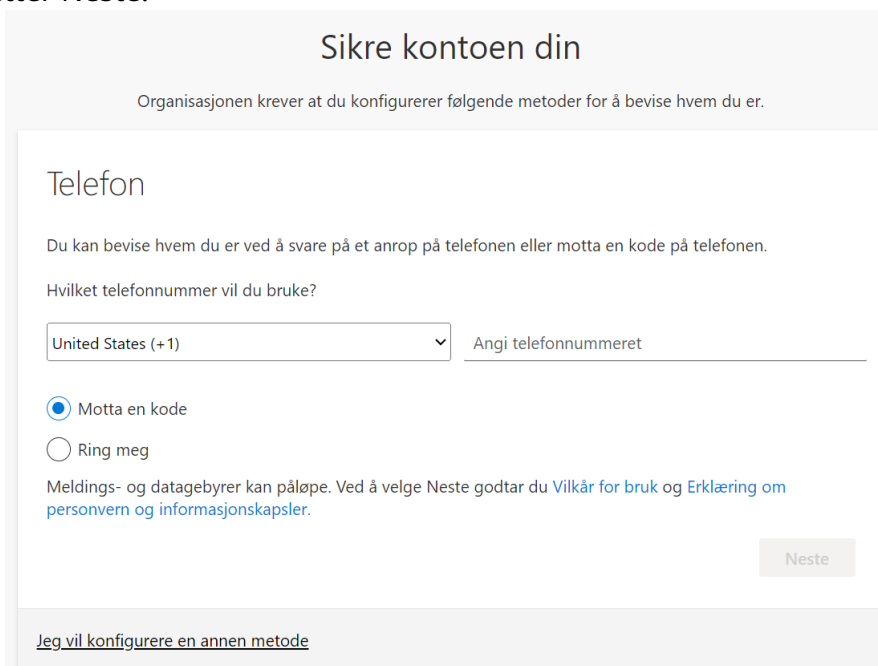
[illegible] Neste.

Sikre kontoen din

Organisasjonen krever at du konfigurerer følgende metoder for å bevise hvem du er.

Telefon

Du kan bevise hvem du er ved å svare på et anrop på telefonen eller motta en kode på telefonen.

Hvilket telefonnummer vil du bruke?

United States (+1)

Angi telefonnummeret

Motta en kode

Ring meg

Meldings- og datagebyrer kan påløpe. Ved å velge Neste godtar du Vilkår for bruk og Erklæring om personvern og informasjonskapsler.

Neste

Jeg vil konfigurere en annen metode